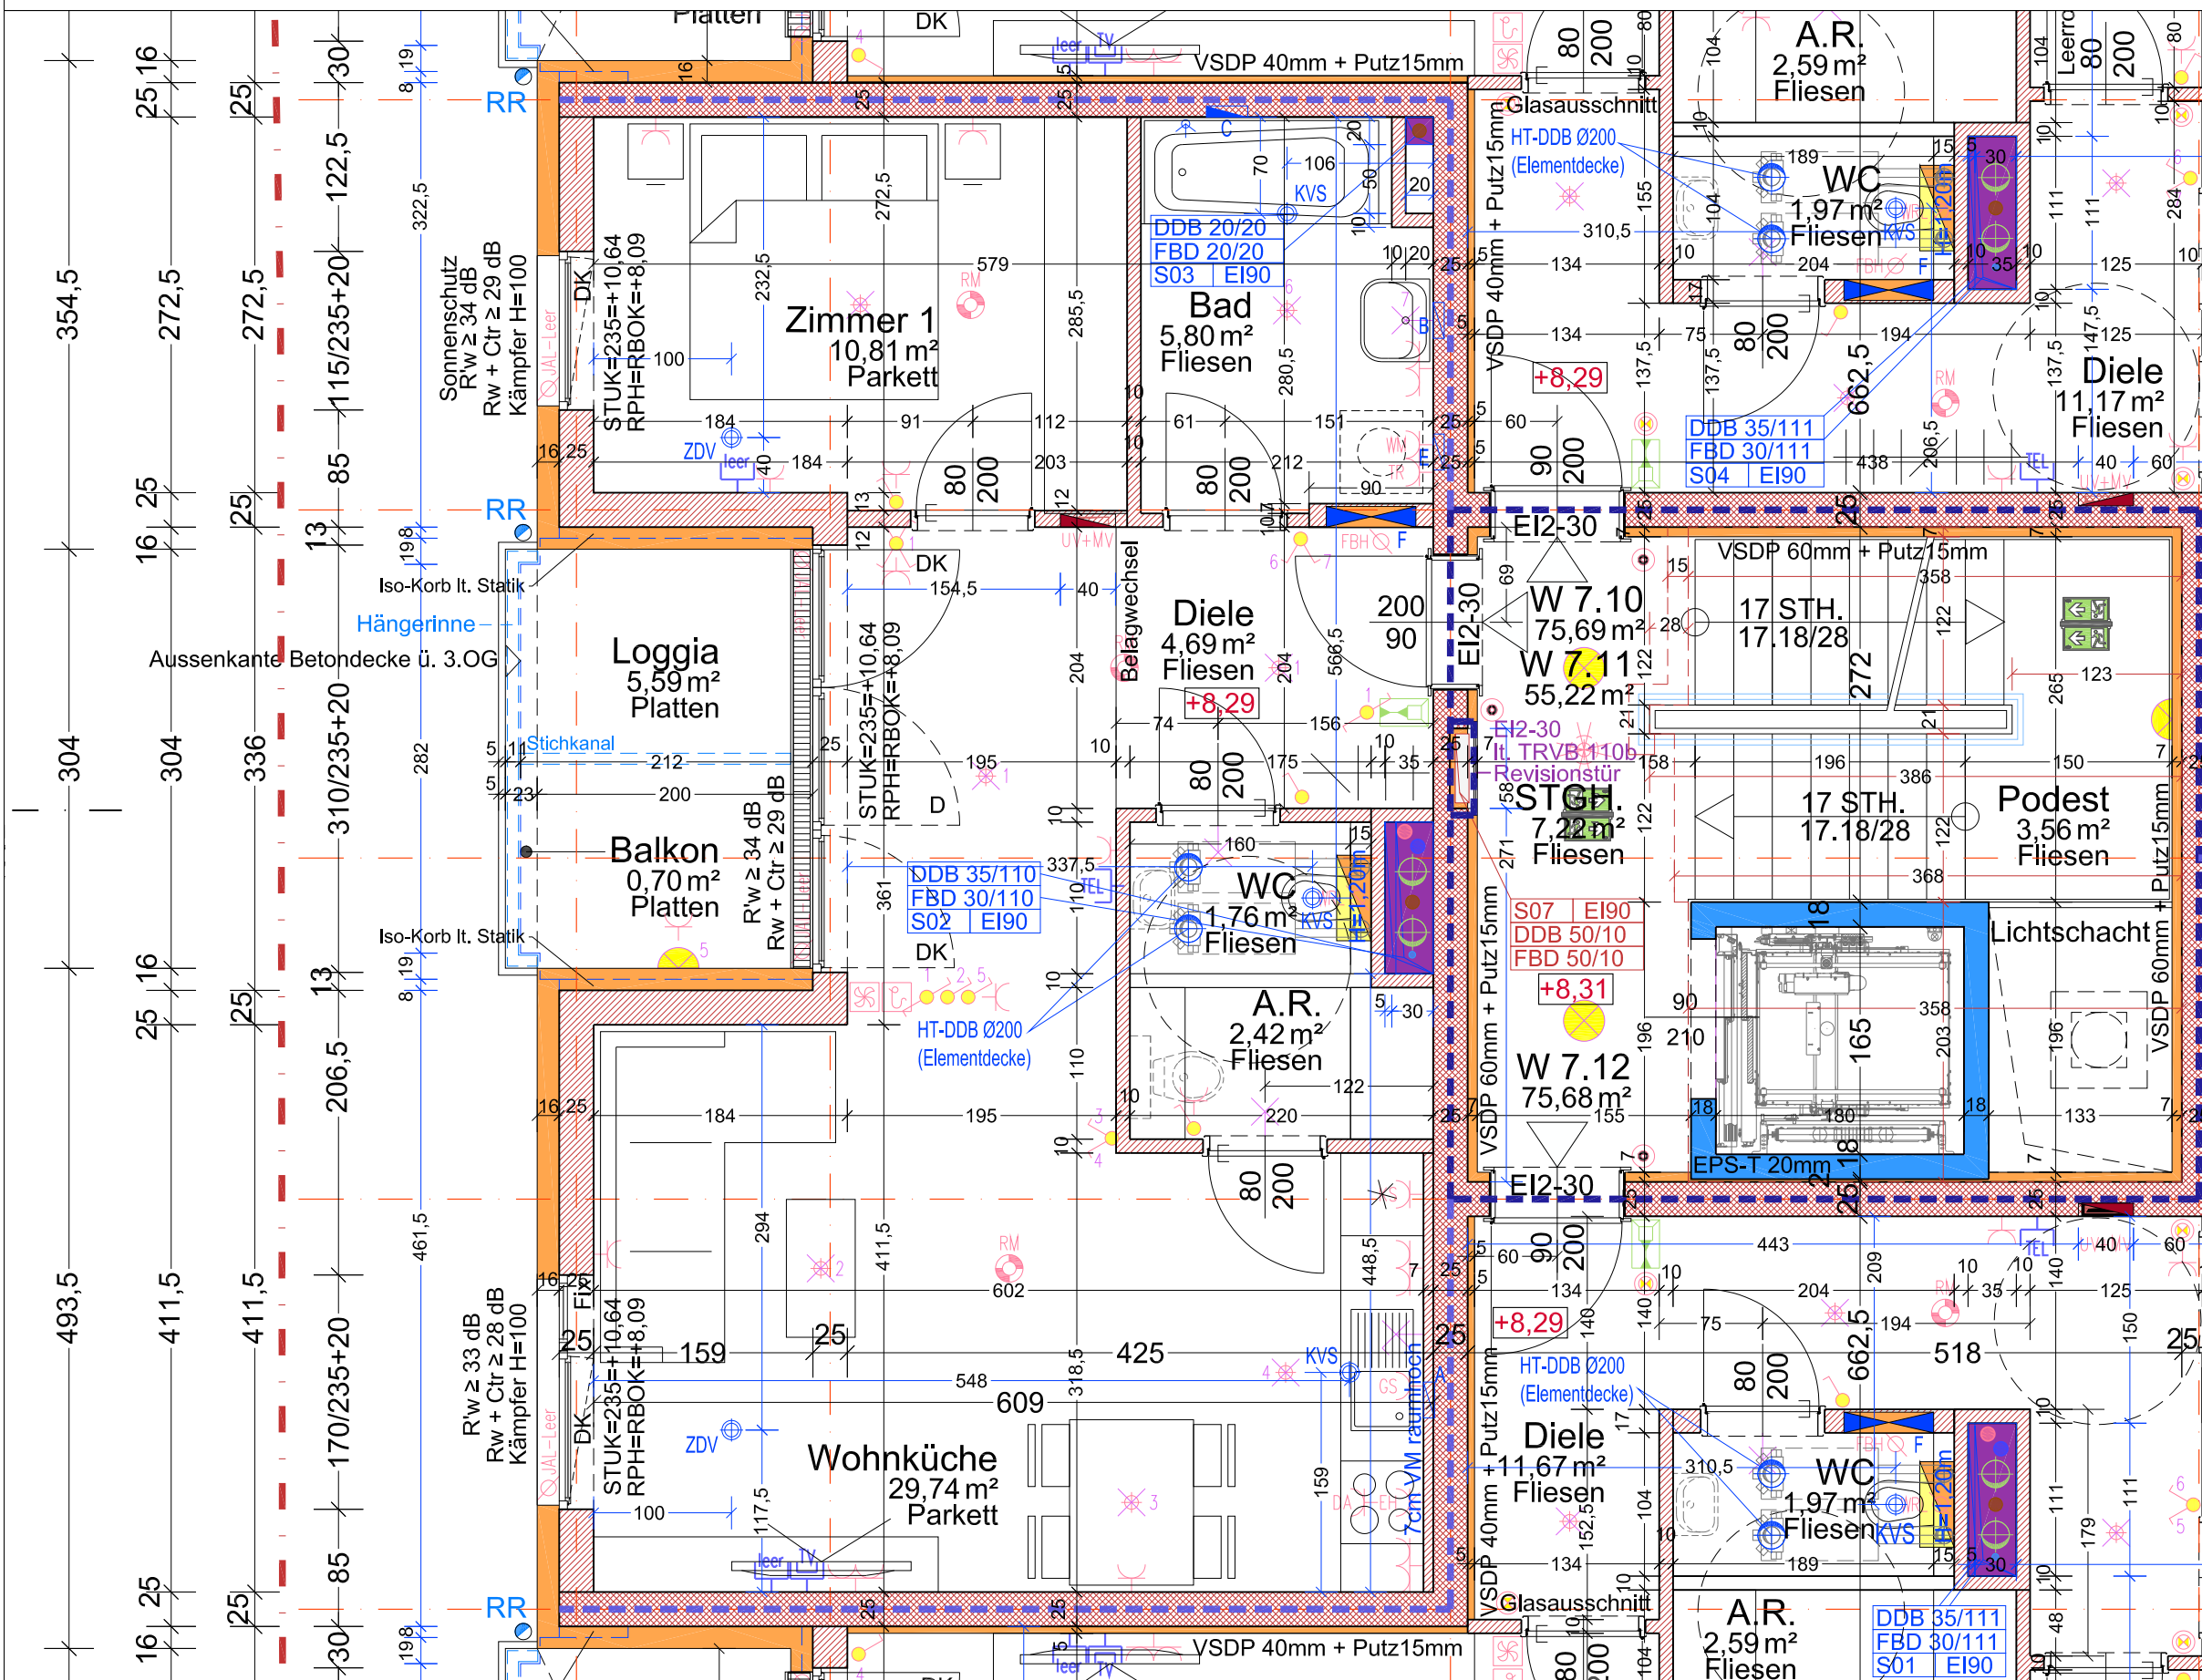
Platten
DK
VSDP 40mm + Putz15mm
A.R.
2,59 m²
Fliesen
RR
Glasausschnitt
HT-DDB Ø200
(Elementdecke)
WC
1,97 m²
Fliesen
DDB 20/20
FBD 20/20
S03 EI90
Bad
5,80 m²
Fliesen
Zimmer 1
10,81 m²
Parkett
Sonnenschutz
R'w ≥ 34 dB
Rw + Ctr ≥ 29 dB
Kämpfer H=100
STUK=235=+10,64
RPH=RBOK=+8,09
VSDP 40mm + Putz15mm
+8,29
DDB 35/111
FBD 30/111
S04 EI90
Diele
11,17 m²
Fliesen
RR
EI2-30
VSDP 60mm + Putz15mm
Iso-Korb lt. Statik
Hängerinne
Aussenkante Betondecke ü. 3.OG
Loggia
5,59 m²
Platten
Diele
4,69 m²
Fliesen
+8,29
Belagwechsel
W 7.10
75,69 m²
W 7.11
55,22 m²
17 STH.
17.18/28
EI2-30
Stichkanal
Balkon
0,70 m²
Platten
EI2-30
lt. TRVB 110b
Revisionstür
STGH.
7,22 m²
Fliesen
17 STH.
17.18/28
Podest
3,56 m²
Fliesen
R'w ≥ 34 dB
Rw + Ctr ≥ 29 dB
STUK=235=+10,64
RPH=RBOK=+8,09
DDB 35/110
FBD 30/110
S02 EI90
WC
1,76 m²
Fliesen
S07 EI90
DDB 50/10
FBD 50/10
+8,31
Lichtschacht
Iso-Korb lt. Statik
HT-DDB Ø200
(Elementdecke)
A.R.
2,42 m²
Fliesen
W 7.12
75,68 m²
VSDP 60mm + Putz15mm
EPS-T 20mm
EI2-30
+8,29
R'w ≥ 33 dB
Rw + Ctr ≥ 28 dB
Kämpfer H=100
STUK=235=+10,64
RPH=RBOK=+8,09
Wohnküche
29,74 m²
Parkett
HT-DDB Ø200
(Elementdecke)
Diele
11,67 m²
Fliesen
VSDP 40mm + Putz15mm
WC
1,97 m²
Fliesen
7cm VM raumhoch
RR
Glasausschnitt
VSDP 40mm + Putz15mm
A.R.
2,59 m²
Fliesen
DDB 35/111
FBD 30/111
S01 EI90